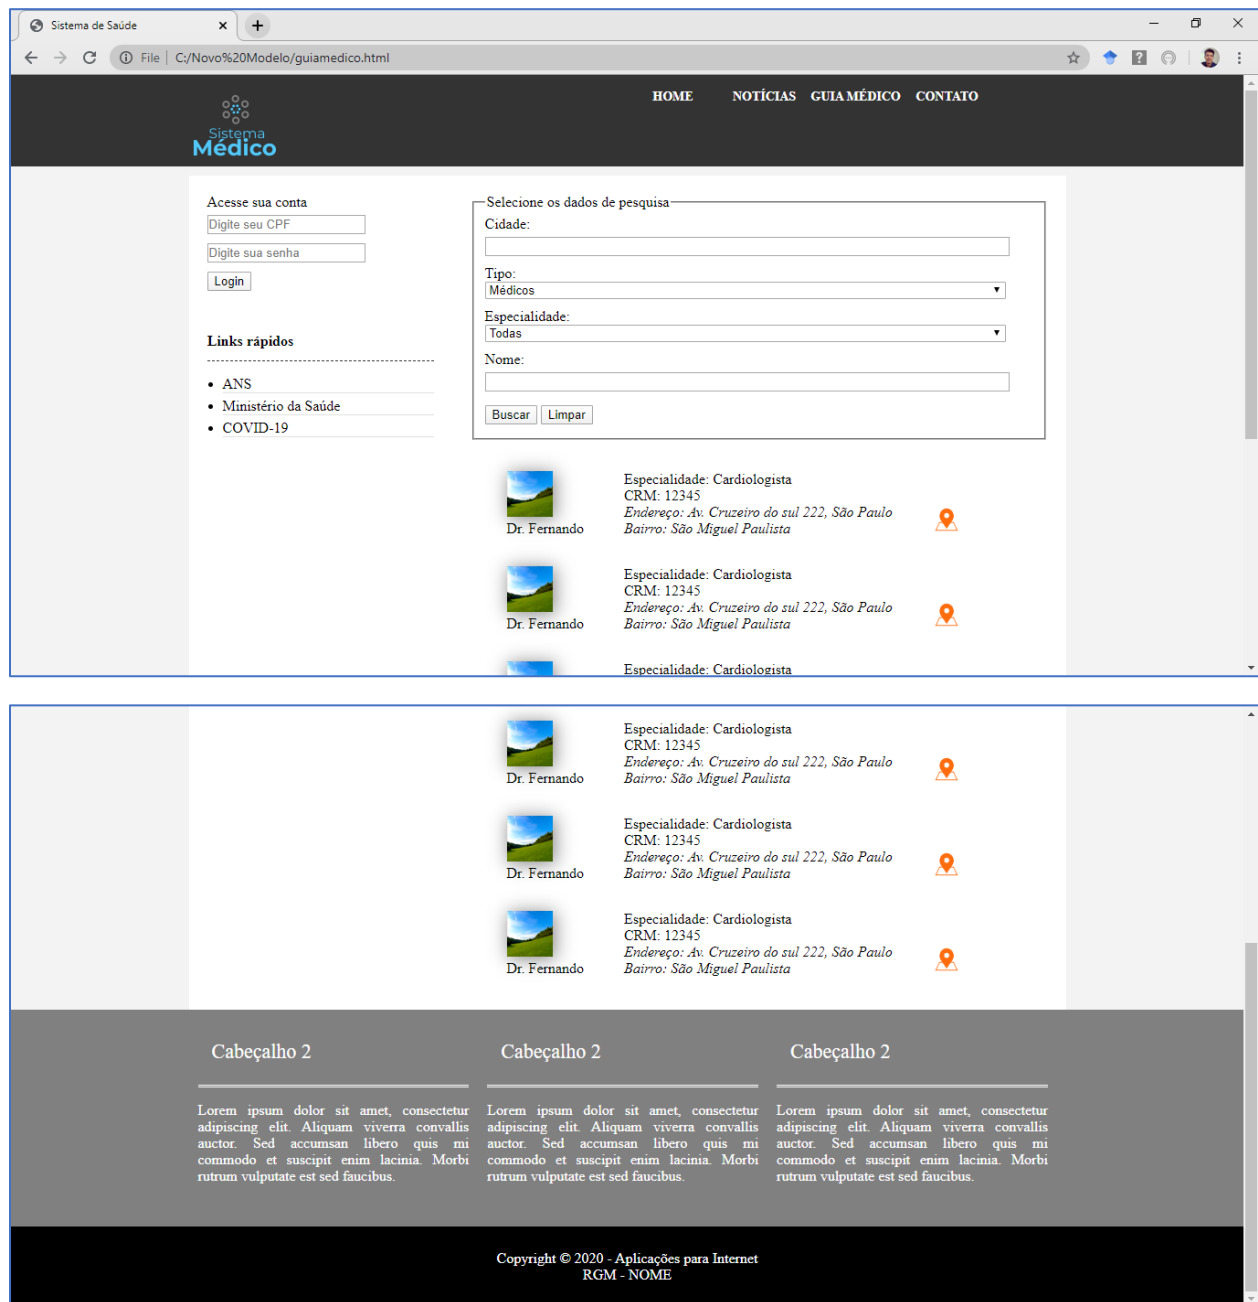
Sistema de Saúde
File | C:/Novo%20Modelo/guiamedico.html

Sistema Médico

HOME NOTÍCIAS GUIA MÉDICO CONTATO

Acesse sua conta
Digite seu CPF
Digite sua senha
Login

Links rápidos
- ANS
- Ministério da Saúde
- COVID-19

Selecione os dados de pesquisa
Cidade:
Tipo:
Médicos
Especialidade:
Todas
Nome:
Buscar Limpar

Dr. Fernando
Especialidade: Cardiologista
CRM: 12345
*Endereço: Av. Cruzeiro do sul 222, São Paulo*
*Bairro: São Miguel Paulista*

Dr. Fernando
Especialidade: Cardiologista
CRM: 12345
*Endereço: Av. Cruzeiro do sul 222, São Paulo*
*Bairro: São Miguel Paulista*

Especialidade: Cardiologista

Dr. Fernando
Especialidade: Cardiologista
CRM: 12345
*Endereço: Av. Cruzeiro do sul 222, São Paulo*
*Bairro: São Miguel Paulista*

Dr. Fernando
Especialidade: Cardiologista
CRM: 12345
*Endereço: Av. Cruzeiro do sul 222, São Paulo*
*Bairro: São Miguel Paulista*

Dr. Fernando
Especialidade: Cardiologista
CRM: 12345
*Endereço: Av. Cruzeiro do sul 222, São Paulo*
*Bairro: São Miguel Paulista*

Cabeçalho 2

Lorem ipsum dolor sit amet, consectetur adipiscing elit. Aliquam viverra convallis auctor. Sed accumsan libero quis mi commodo et suscipit enim lacinia. Morbi rutrum vulputate est sed faucibus.

Cabeçalho 2

Lorem ipsum dolor sit amet, consectetur adipiscing elit. Aliquam viverra convallis auctor. Sed accumsan libero quis mi commodo et suscipit enim lacinia. Morbi rutrum vulputate est sed faucibus.

Cabeçalho 2

Lorem ipsum dolor sit amet, consectetur adipiscing elit. Aliquam viverra convallis auctor. Sed accumsan libero quis mi commodo et suscipit enim lacinia. Morbi rutrum vulputate est sed faucibus.

Copyright © 2020 - Aplicações para Internet
RGM - NOME